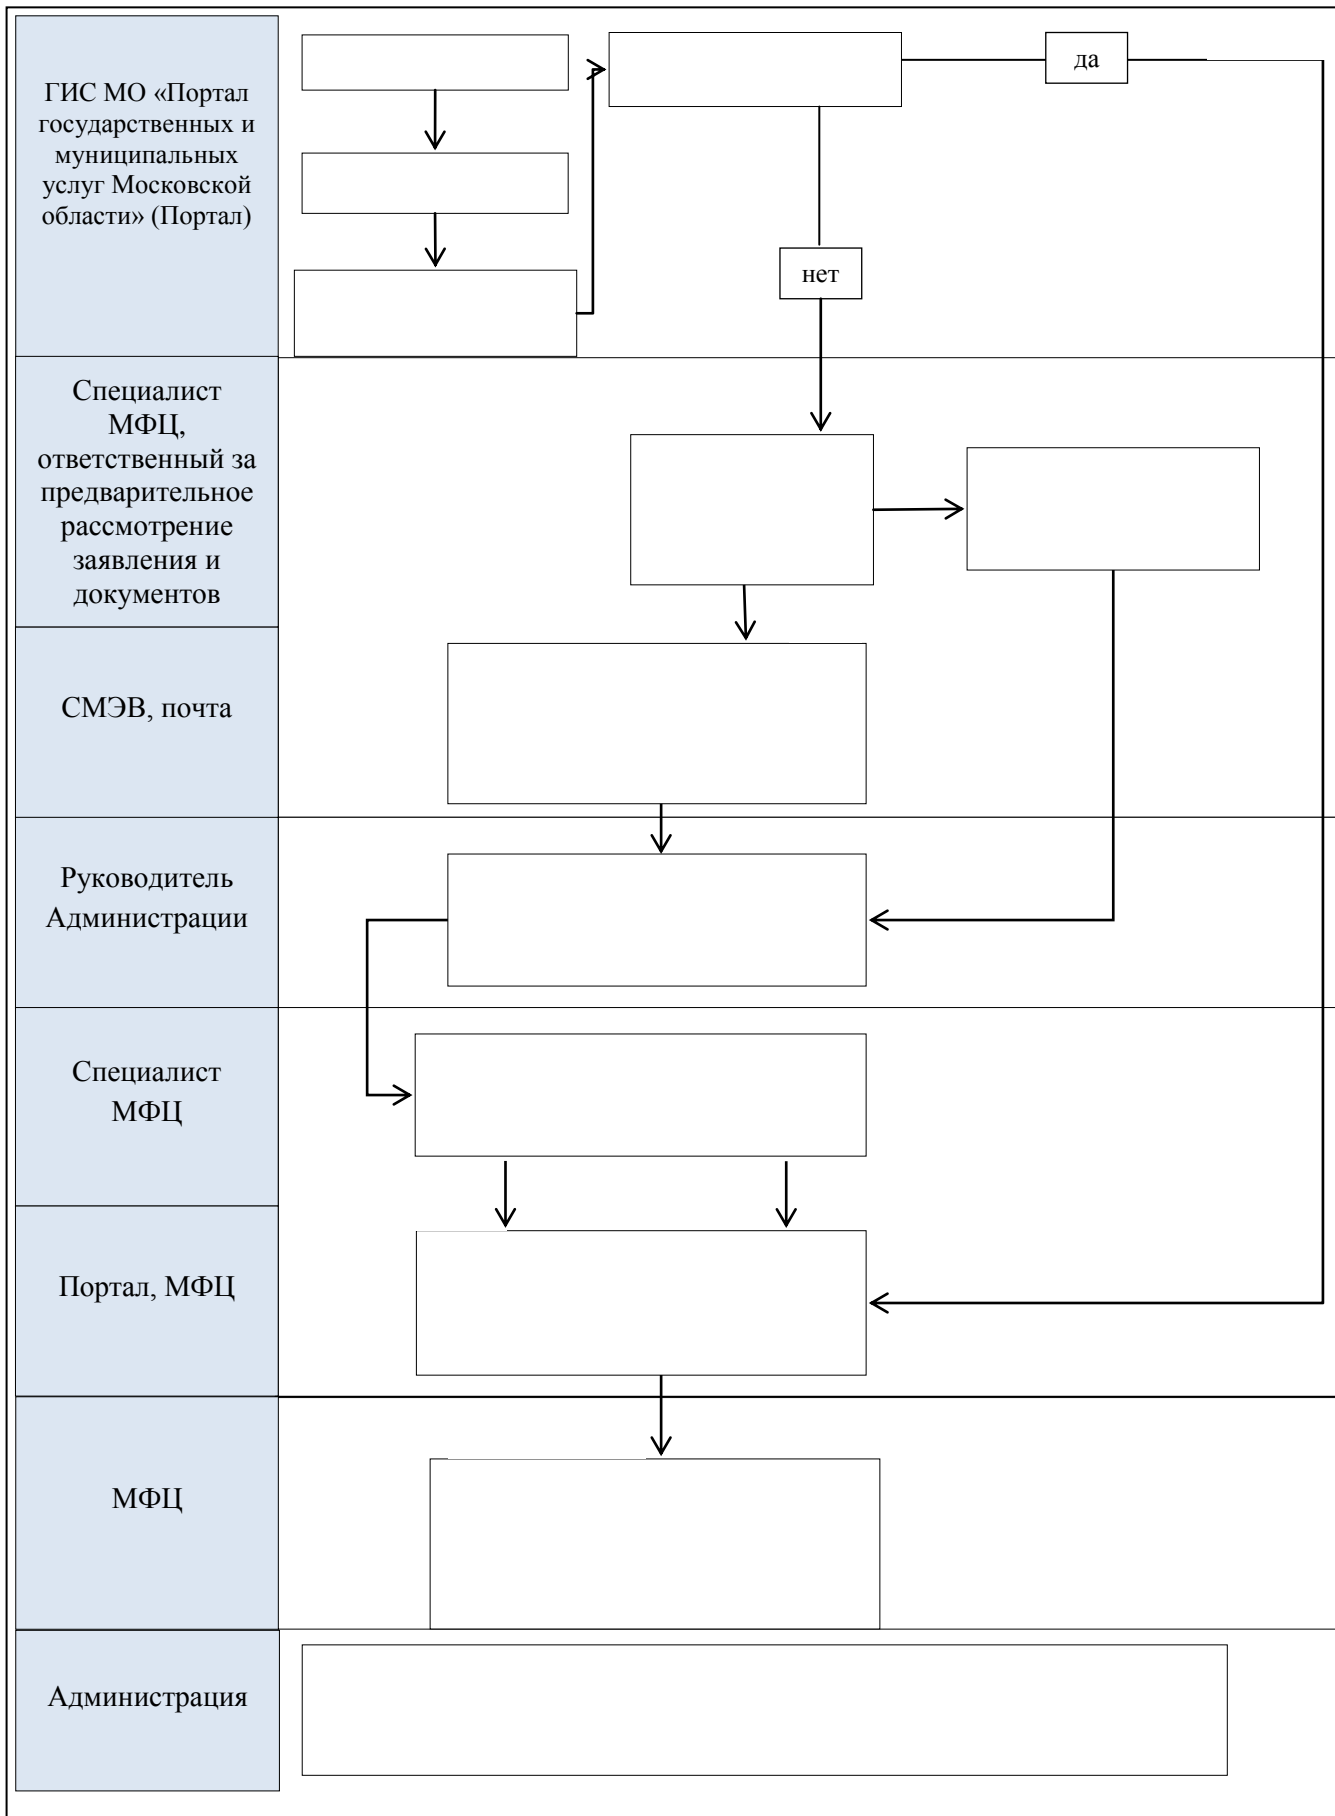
ГИС МО «Портал государственных и муниципальных услуг Московской области» (Портал)

да

нет

Специалист МФЦ, ответственный за предварительное рассмотрение заявления и документов

СМЭВ, почта

Руководитель Администрации

Специалист МФЦ

Портал, МФЦ

МФЦ

Администрация